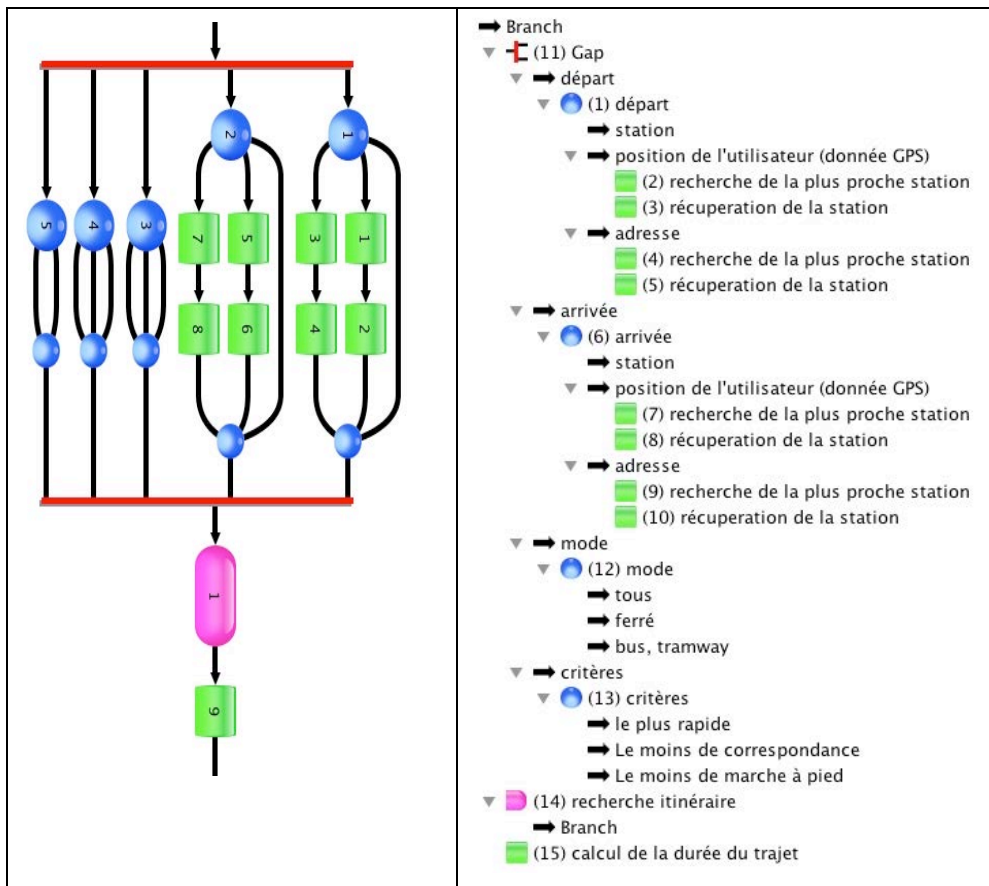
5
4
3
2
1
7
5
3
1
8
6
4
2
1
9

Branch
(11) Gap
départ
(1) départ
station
position de l'utilisateur (donnée GPS)
(2) recherche de la plus proche station
(3) récuperation de la station
adresse
(4) recherche de la plus proche station
(5) récuperation de la station
arrivée
(6) arrivée
station
position de l'utilisateur (donnée GPS)
(7) recherche de la plus proche station
(8) récuperation de la station
adresse
(9) recherche de la plus proche station
(10) récuperation de la station
mode
(12) mode
tous
ferré
bus, tramway
critères
(13) critères
le plus rapide
Le moins de correspondance
Le moins de marche à pied
(14) recherche itinéraire
Branch
(15) calcul de la durée du trajet